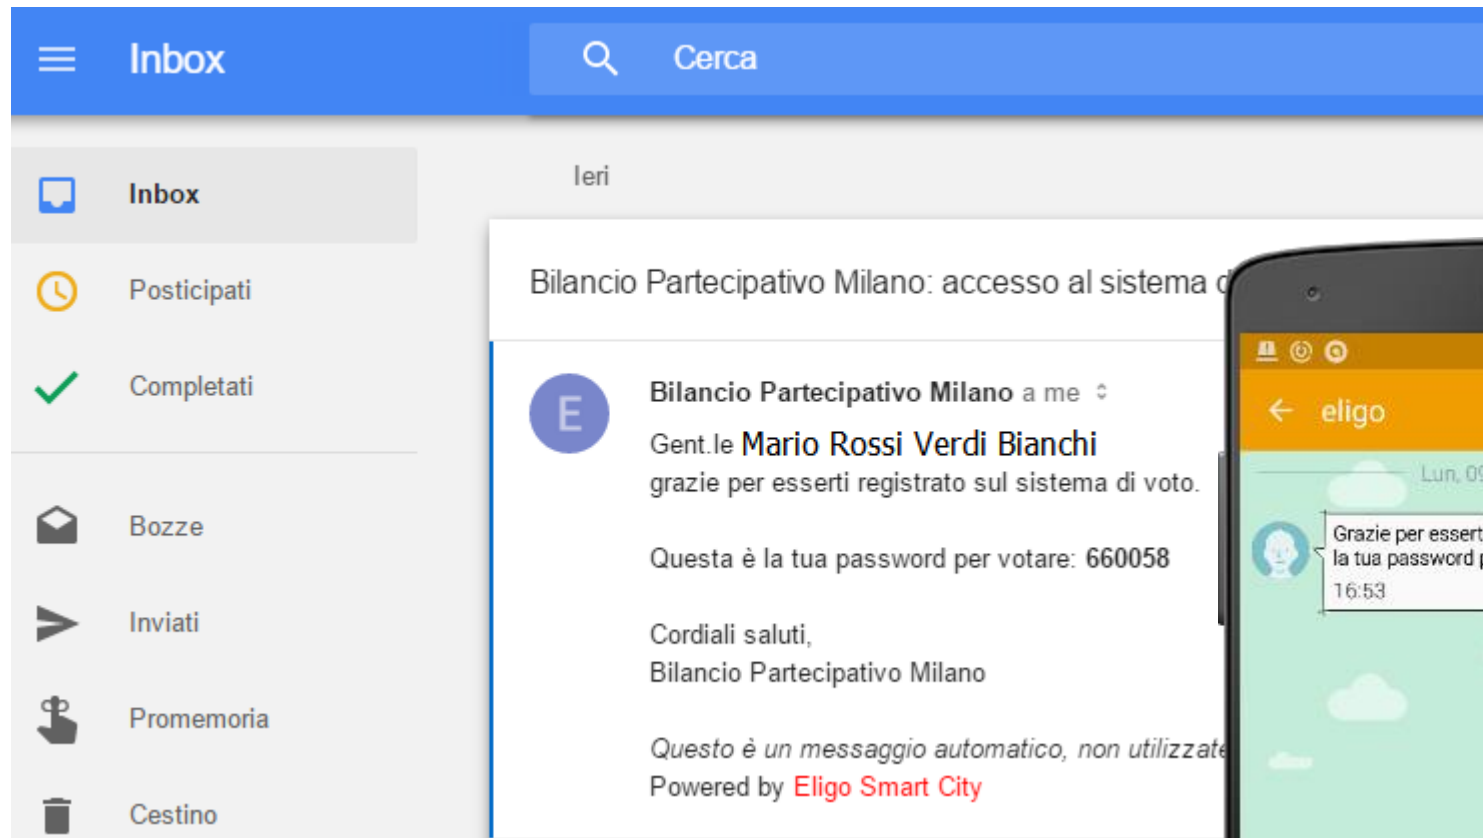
Inbox

Cerca

Inbox

Posticipati

Completati

Bozze

Inviati

Promemoria

Cestino

Ieri

Bilancio Partecipativo Milano: accesso al sistema d

E

Bilancio Partecipativo Milano a me

Gent.le Mario Rossi Verdi Bianchi
grazie per esserti registrato sul sistema di voto.

Questa è la tua password per votare: 660058

Cordiali saluti,
Bilancio Partecipativo Milano

*Questo è un messaggio automatico, non utilizzate*
Powered by Eligo Smart City

eligo

Lun, 0

Grazie per essert
la tua password p
16:53